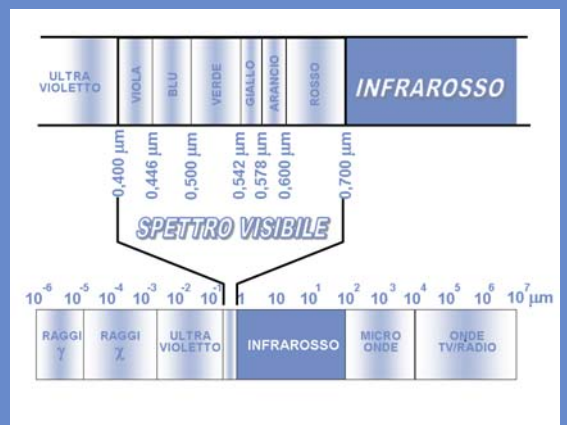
ULTRA VIOLETTO

VIOLA

BLU

VERDE

GIALLO

ARANCIO

ROSSO

INFRAROSSO

0,400 µm

0,446 µm

0,500 µm

0,542 µm

0,578 µm

0,600 µm

0,700 µm

SPETTRO VISIBILE

$10^{-6}$ $10^{-5}$ $10^{-4}$ $10^{-3}$ $10^{-2}$ $10^{-1}$ 1 10 $10^{1}$ $10^{2}$ $10^{3}$ $10^{4}$ $10^{5}$ $10^{6}$ $10^{7}$ µm

RAGGI $\gamma$

RAGGI $\chi$

ULTRA VIOLETTO

INFRAROSSO

MICRO ONDE

ONDE TV/RADIO